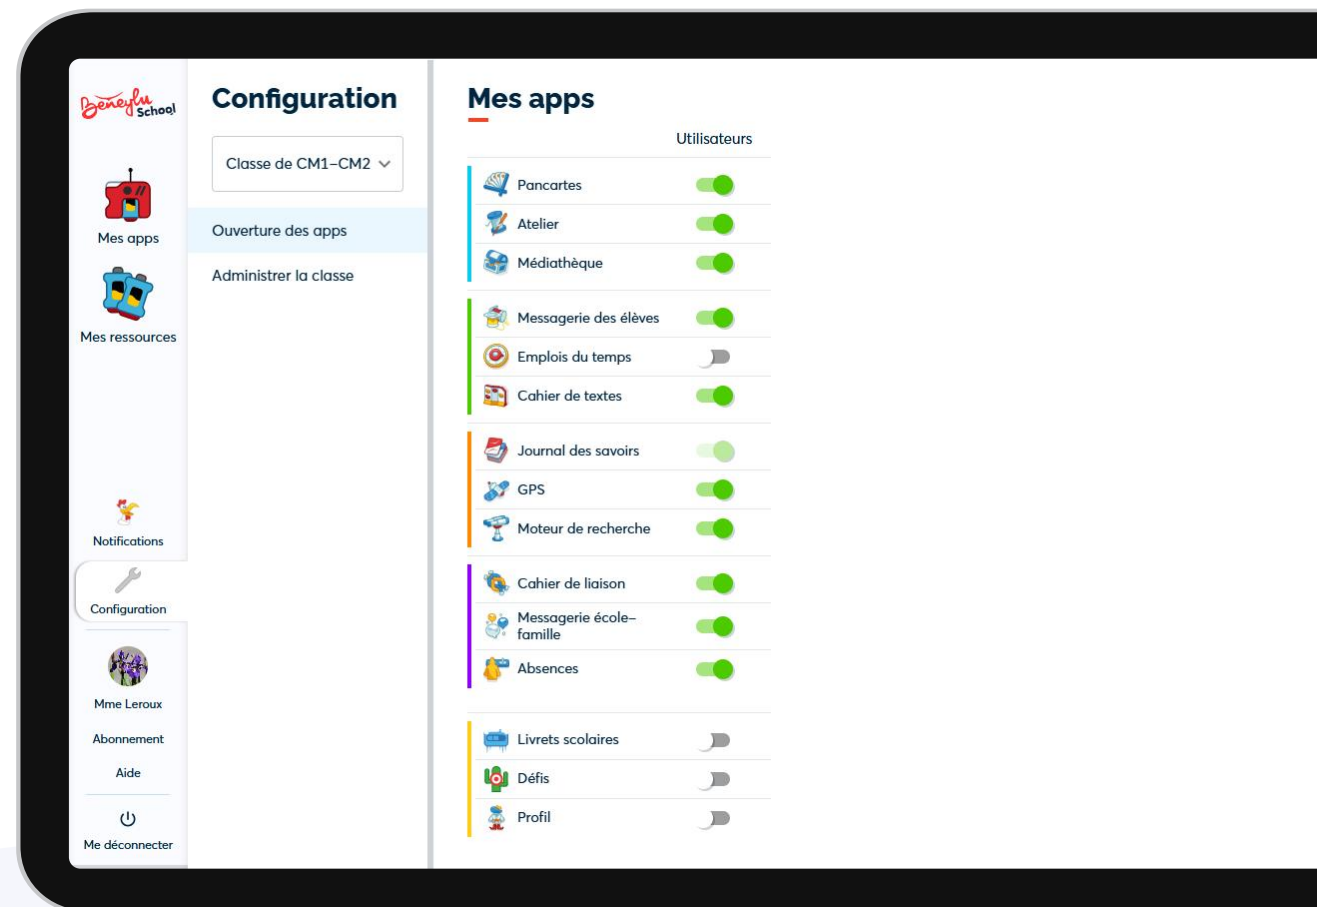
Beneylu School

Mes apps

Mes ressources

Notifications

Configuration

Mme Leroux

Abonnement

Aide

Me déconnecter

Configuration

Classe de CM1-CM2

Ouverture des apps

Administrer la classe

Mes apps

Utilisateurs

Pancartes

Atelier

Médiathèque

Messagerie des élèves

Emplois du temps

Cahier de textes

Journal des savoirs

GPS

Moteur de recherche

Cahier de liaison

Messagerie école-famille

Absences

Livrets scolaires

Défis

Profil